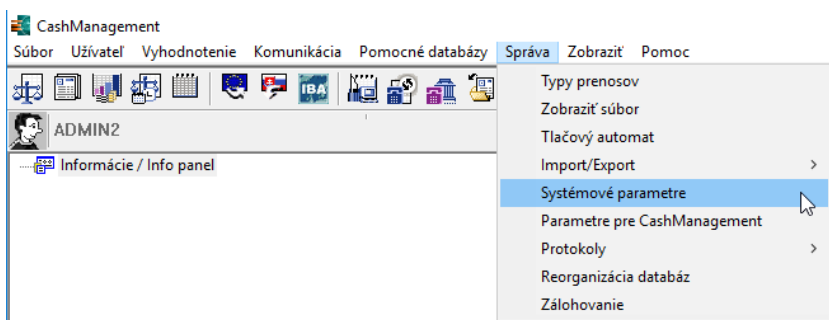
CashManagement

Súbor Užívateľ Vyhodnotenie Komunikácia Pomocné databázy Správa Zobraziť Pomoc

IBA

ADMIN2

Informácie / Info panel

Typy prenosov
Zobraziť súbor
Tlačový automat
Import/Export >
Systémové parametre
Parametre pre CashManagement
Protokoly >
Reorganizácia databáz
Zálohovanie